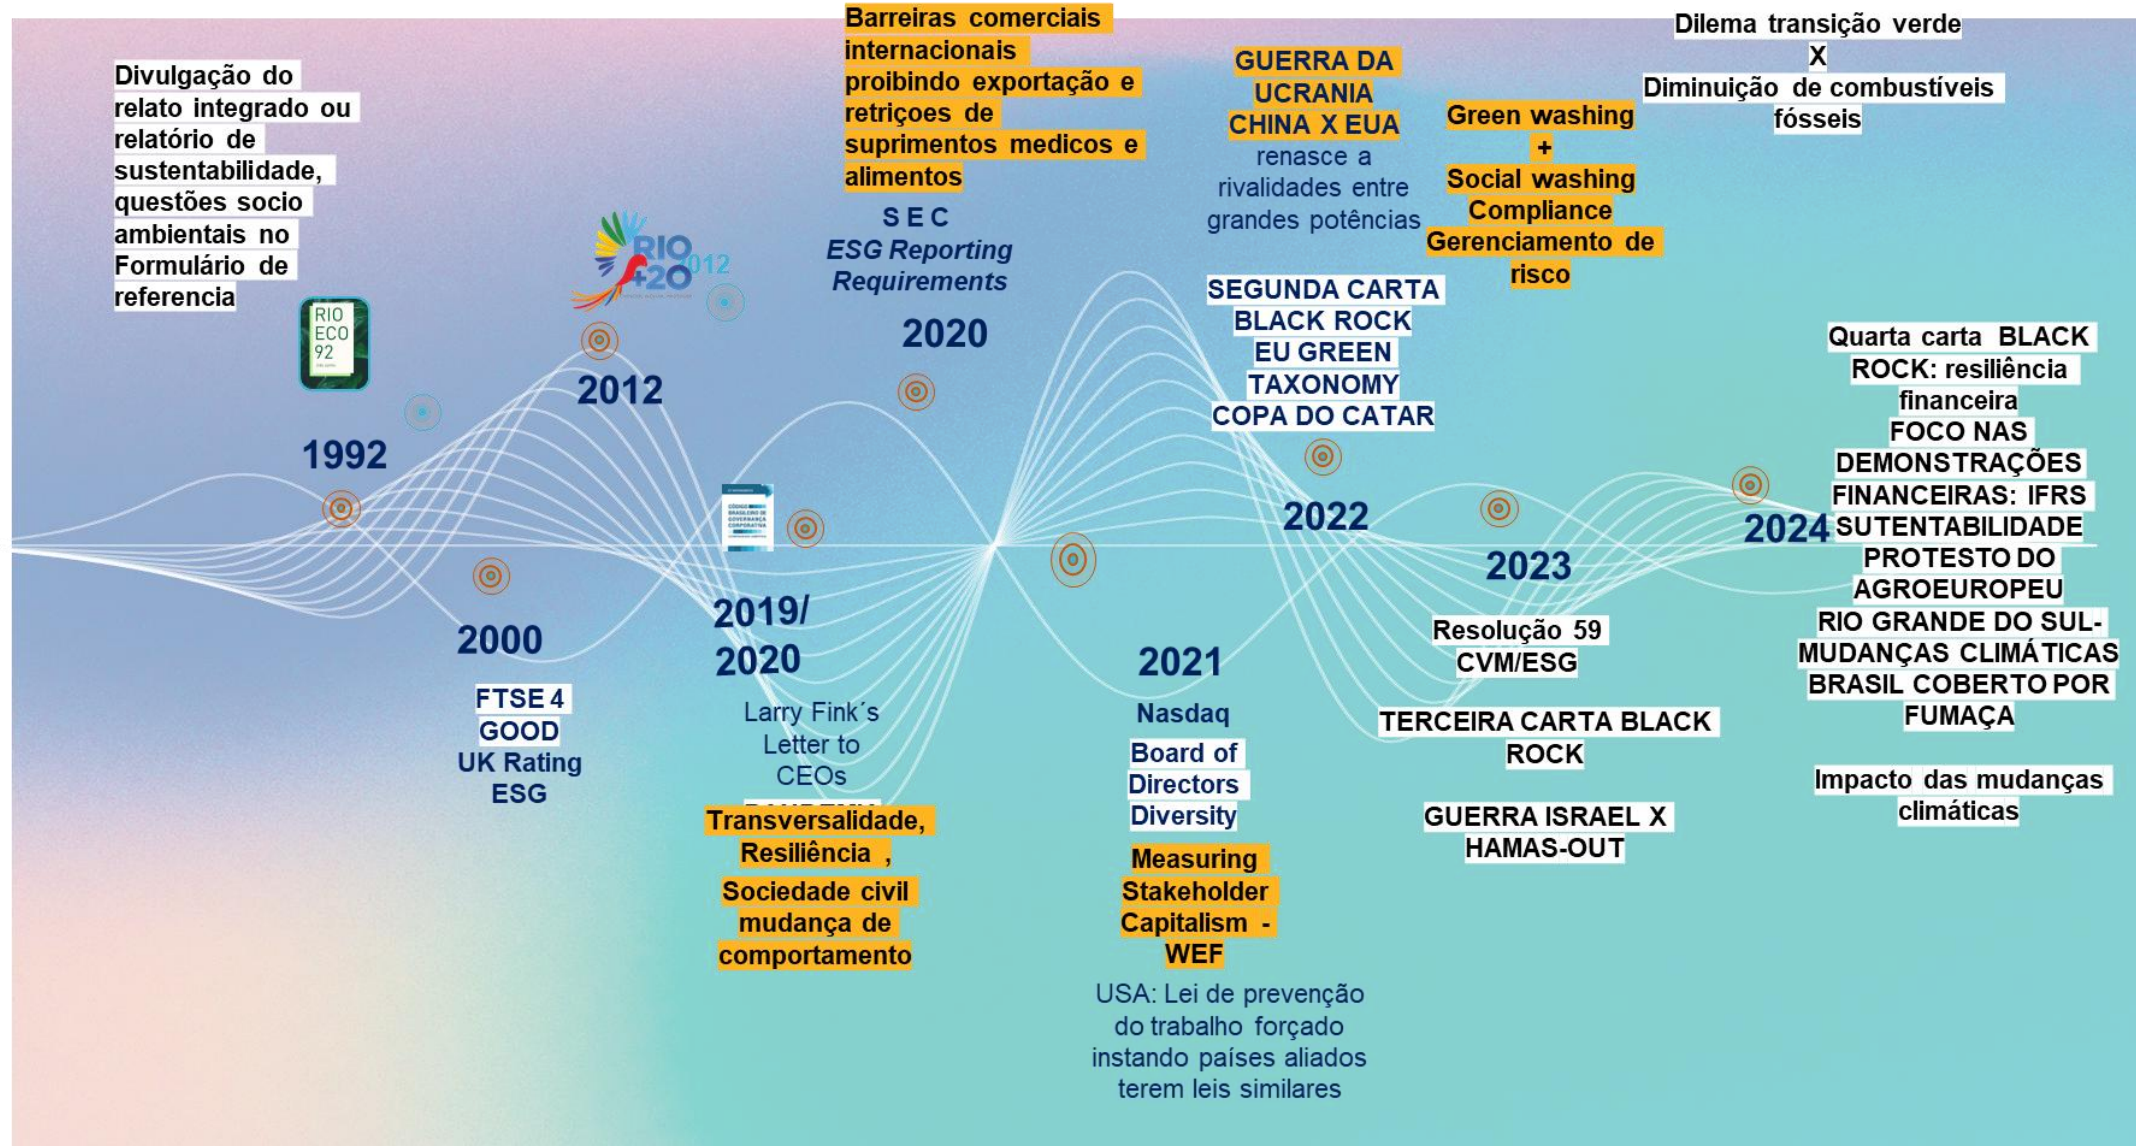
Divulgação do relato integrado ou relatório de sustentabilidade, questões socio ambientais no Formulário de referencia

RIO ECO 92

1992

2000

FTSE 4 GOOD UK Rating ESG

RIO +20 2012

2012

2019/ 2020

Larry Fink´s Letter to CEOs

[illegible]

Transversalidade, Resiliência , Sociedade civil mudança de comportamento

Barreiras comerciais internacionais proibindo exportação e retriçoes de suprimentos medicos e alimentos

S E C
ESG Reporting Requirements

2020

2021

Nasdaq

Board of Directors Diversity

Measuring Stakeholder Capitalism - WEF

USA: Lei de prevenção do trabalho forçado instando países aliados terem leis similares

GUERRA DA UCRANIA
CHINA X EUA
renasce a rivalidades entre grandes potências

SEGUNDA CARTA BLACK ROCK
EU GREEN TAXONOMY
COPA DO CATAR

2022

Green washing + Social washing Compliance Gerenciamento de risco

2023

Resolução 59 CVM/ESG

TERCEIRA CARTA BLACK ROCK

GUERRA ISRAEL X HAMAS-OUT

Dilema transição verde X Diminuição de combustíveis fósseis

2024

Quarta carta BLACK ROCK: resiliência financeira
FOCO NAS DEMONSTRAÇÕES FINANCEIRAS: IFRS SUTENTABILIDADE
PROTESTO DO AGROEUROPEU
RIO GRANDE DO SUL- MUDANÇAS CLIMÁTICAS
BRASIL COBERTO POR FUMAÇA

Impacto das mudanças climáticas